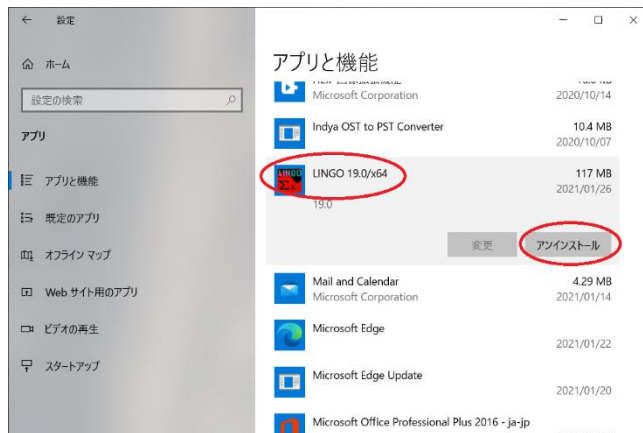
← 設定

ホーム

設定の検索

アプリ

アプリと機能

既定のアプリ

オフライン マップ

Web サイト用のアプリ

ビデオの再生

スタートアップ

アプリと機能

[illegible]
Microsoft Corporation
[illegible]
2020/10/14

Indya OST to PST Converter
10.4 MB
2020/10/07

LINGO 19.0/x64
117 MB
2021/01/26
19.0

変更
アンインストール

Mail and Calendar
Microsoft Corporation
4.29 MB
2021/01/14

Microsoft Edge
2021/01/22

Microsoft Edge Update
2021/01/20

Microsoft Office Professional Plus 2016 - ja-jp